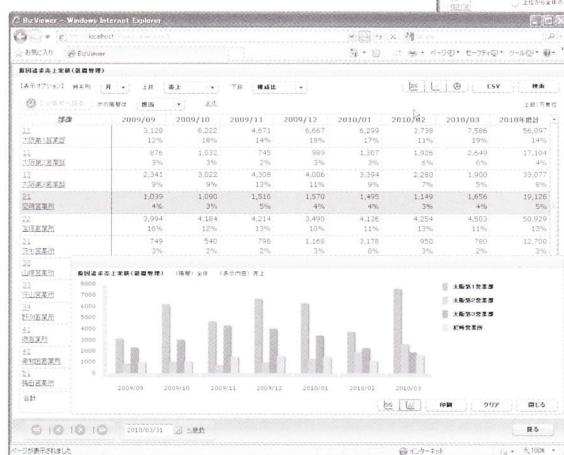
BizViewer - Windows Internet Explorer

localhost

お気に入り BizViewer

部門別売上実績(価格管理)

【表示オプション】 時系列 月 上段 売上 下段 構成比 CSV 検索

次の階層は 担当 表示 上段:売上

| 部課 | 2009/09 | 2009/10 | 2009/11 | 2009/12 | 2010/01 | 2010/02 | 2010/03 | 2010年度計 |
|---|---|---|---|---|---|---|---|---|
| 11 大阪第1営業部 | 3,128 12% | 6,222 18% | 4,671 14% | 6,667 18% | 6,299 17% | 2,738 11% | 7,586 19% | 56,097 14% |
| 12 大阪第2営業部 | 876 3% | 1,032 3% | 745 2% | 989 3% | 1,307 3% | 1,926 6% | 2,649 6% | 17,104 6% |
| 13 大阪第3営業部 | 2,341 9% | 3,022 9% | 4,308 13% | 4,006 11% | 3,394 9% | 2,280 7% | 1,900 5% | 33,077 8% |
| 21 京阪営業所 | 1,039 4% | 1,090 3% | 1,516 5% | 1,570 4% | 1,495 4% | 1,149 3% | 1,656 4% | 19,126 5% |
| 22 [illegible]営業所 | 3,994 16% | 4,184 12% | 4,214 13% | 3,490 10% | 4,126 11% | 4,254 13% | 4,503 11% | 50,929 13% |
| 23 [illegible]営業所 | 749 3% | 540 2% | 798 2% | 1,168 3% | 3,178 8% | 950 3% | 780 2% | 12,700 3% |
| 31 山陰営業所 | | | | | | | | |
| 32 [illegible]営業所 | | | | | | | | |
| 33 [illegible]営業所 | | | | | | | | |
| 41 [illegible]営業所 | | | | | | | | |
| 42 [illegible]営業所 | | | | | | | | |
| 51 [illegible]営業所 | | | | | | | | |
| 合計 | | | | | | | | |

部門別売上実績(価格管理) [階層] 全体 [表示内容] 売上

8000
7000
6000
5000
4000
3000
2000
1000
0

2009/09 2009/10 2009/11 2009/12 2010/01 2010/02 2010/03

大阪第1営業部
大阪第2営業部
大阪第3営業部
京阪営業所

印刷 クリア 閉じる

2010/03/31 当月

戻る

ページが表示されました インターネット 100%